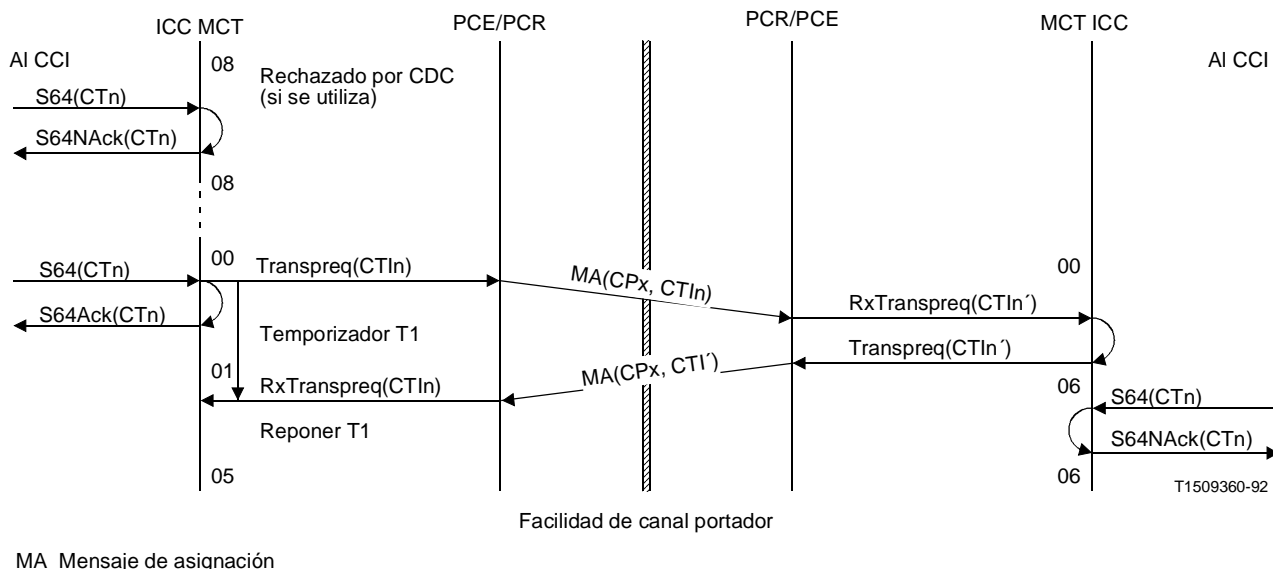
ICC MCT

PCE/PCR

PCR/PCE

MCT ICC

Al CCI

Al CCI

08

Rechazado por CDC (si se utiliza)

S64(CTn)

S64NAck(CTn)

08

S64(CTn)

00

Transpreq(CTIn)

MA(CPx, CTIn)

00

S64Ack(CTn)

RxTranspreq(CTIn´)

Temporizador T1

Transpreq(CTIn´)

01

RxTranspreq(CTIn)

MA(CPx, CTI´)

06

S64(CTn)

Reponer T1

S64NAck(CTn)

05

06

T1509360-92

Facilidad de canal portador

MA Mensaje de asignación